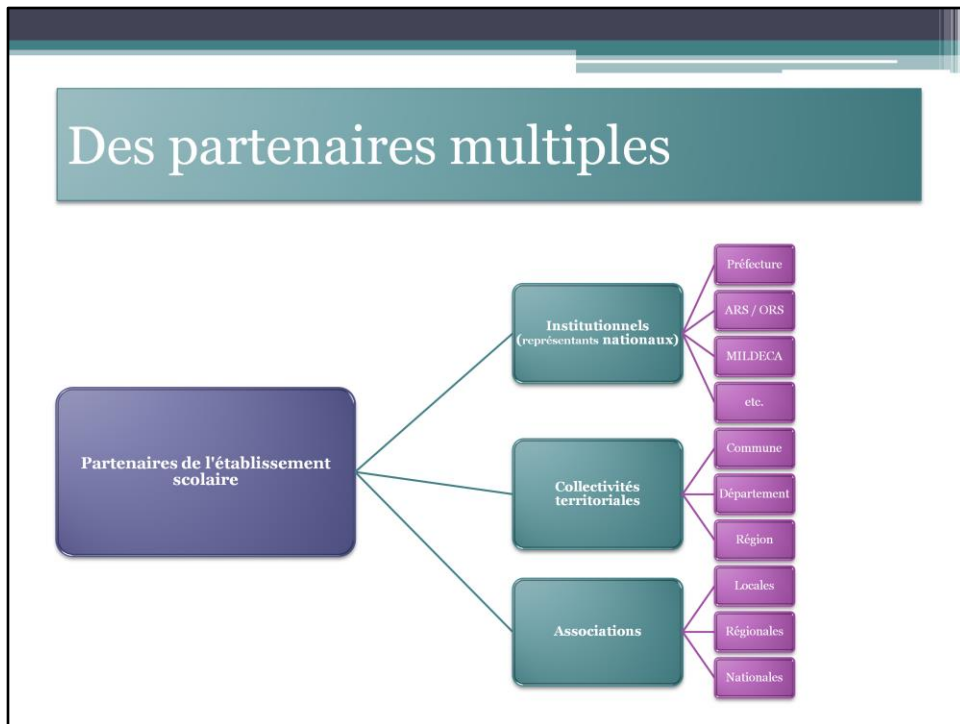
Des partenaires multiples

Partenaires de l'établissement scolaire

Institutionnels (représentants nationaux)

Préfecture

ARS / ORS

MILDECA

etc.

Collectivités territoriales

Commune

Département

Région

Associations

Locales

Régionales

Nationales